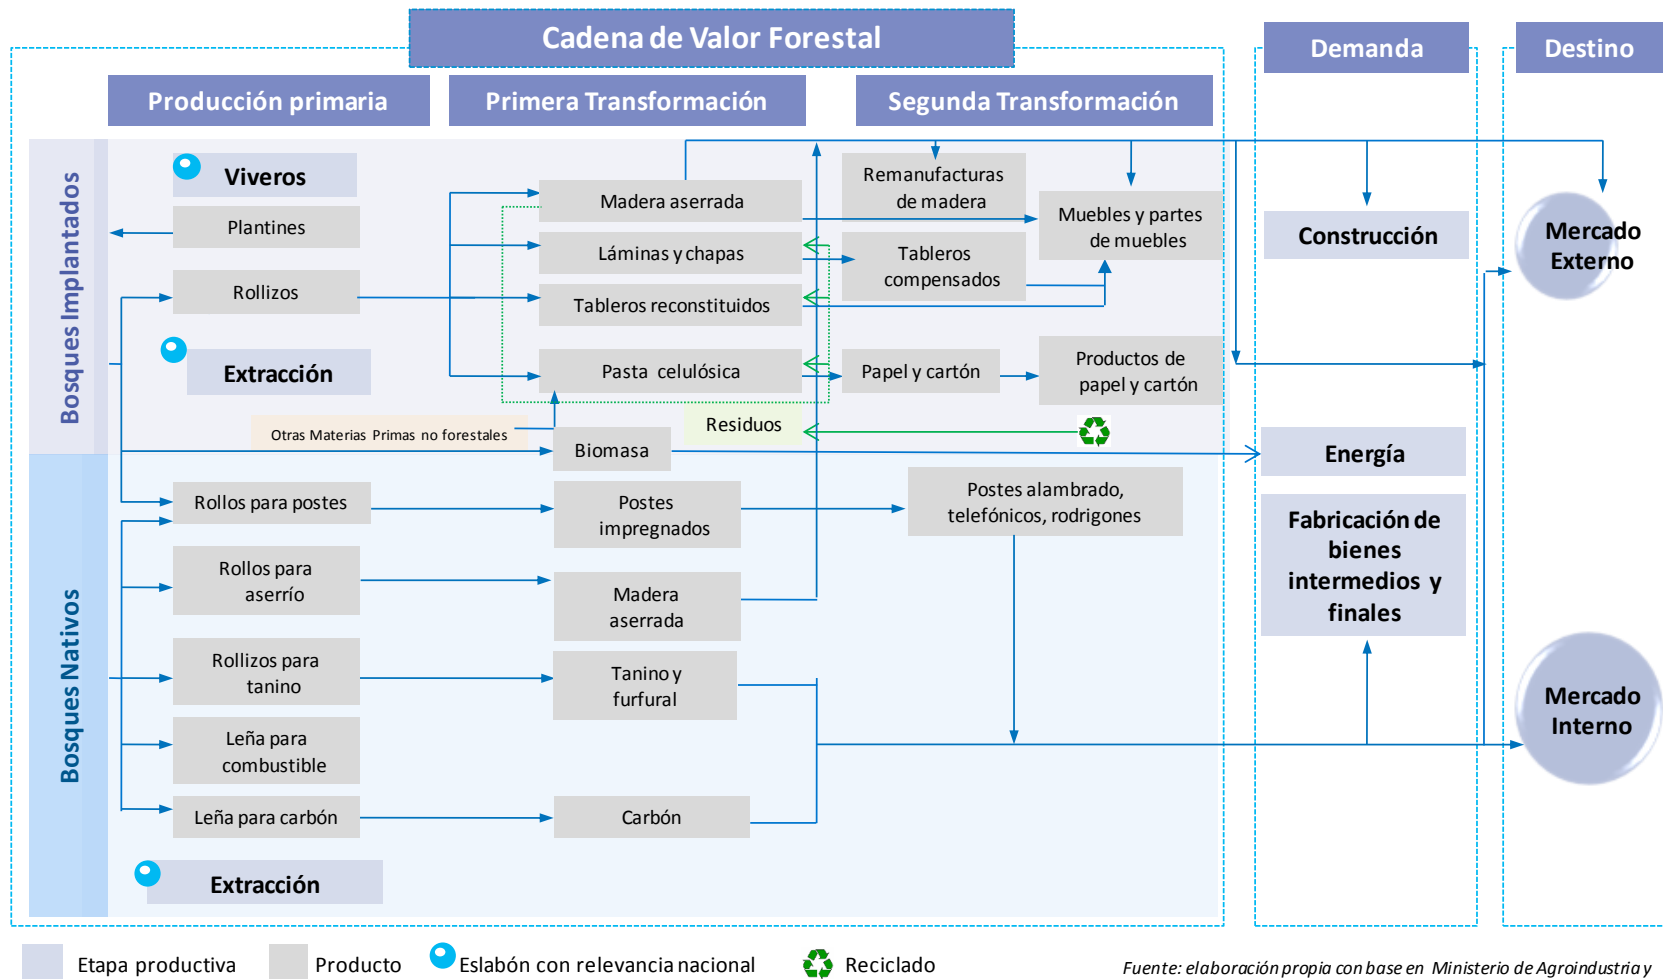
Cadena de Valor Forestal

Demanda

Destino

Producción primaria

Primera Transformación

Segunda Transformación

Bosques Implantados

Viveros

Plantines

Rollizos

Extracción

Otras Materias Primas no forestales

Madera aserrada

Láminas y chapas

Tableros reconstituidos

Pasta celulósica

Residuos

Biomasa

Remanufacturas de madera

Tableros compensados

Muebles y partes de muebles

Papel y cartón

Productos de papel y cartón

Construcción

Energía

Fabricación de bienes intermedios y finales

Mercado Externo

Mercado Interno

Bosques Nativos

Rollos para postes

Rollos para aserrío

Rollizos para tanino

Leña para combustible

Leña para carbón

Extracción

Postes impregnados

Madera aserrada

Tanino y furfural

Carbón

Postes alambrado, telefónicos, rodrigones

Etapa productiva

Producto

Eslabón con relevancia nacional

Reciclado

Fuente: elaboración propia con base en Ministerio de Agroindustria y